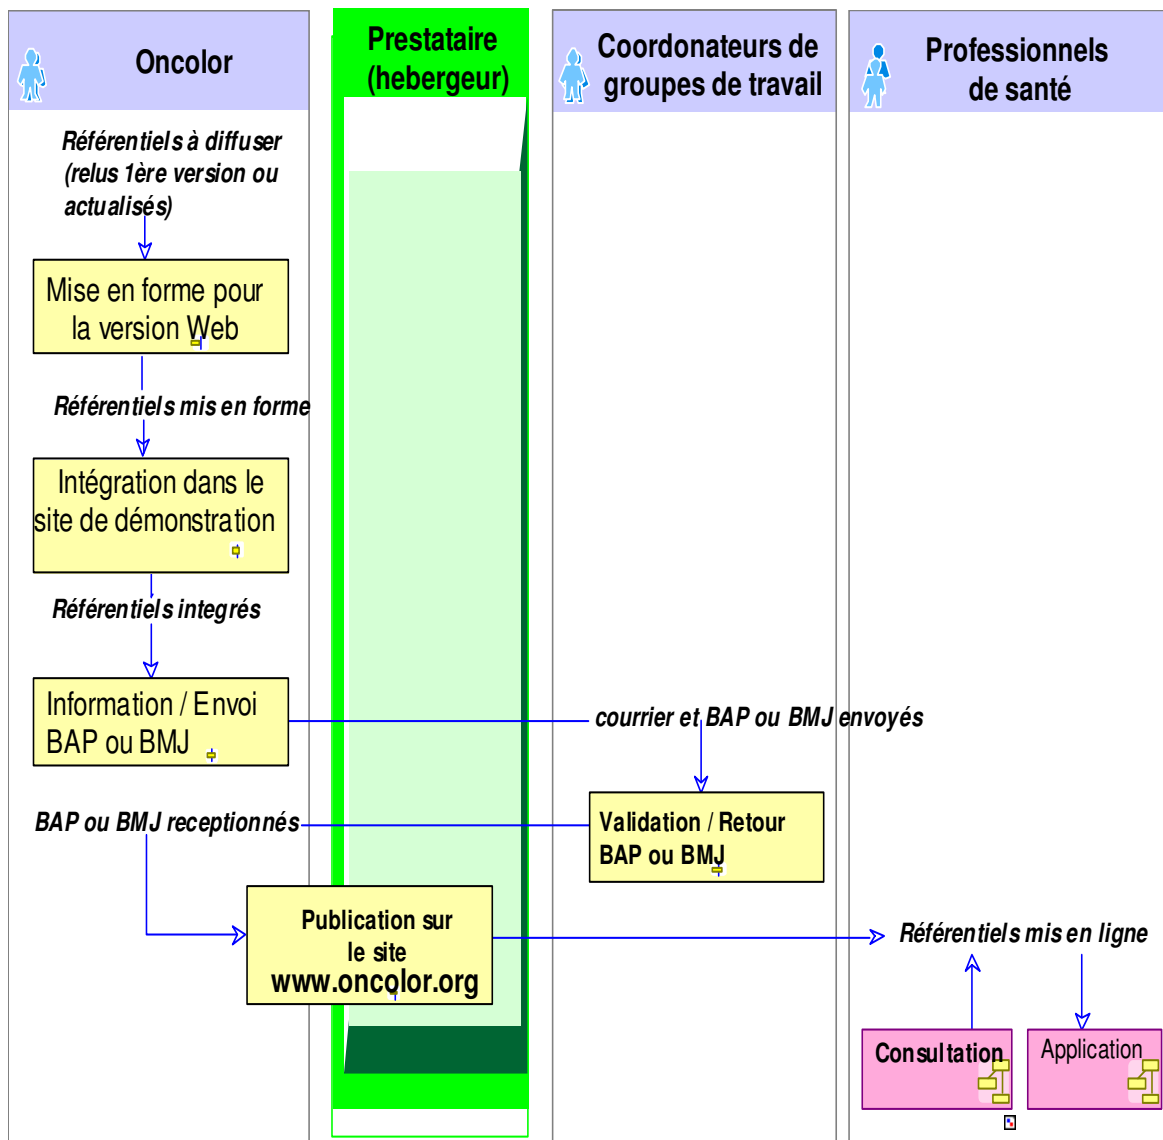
Oncolor

Prestataire (hebergeur)

Coordonateurs de groupes de travail

Professionnels de santé

Référentiels à diffuser (relus 1ère version ou actualisés)

Mise en forme pour la version Web

Référentiels mis en forme

Intégration dans le site de démonstration

Référentiels integrés

Information / Envoi BAP ou BMJ

courrier et BAP ou BMJ envoyés

BAP ou BMJ receptionnés

Validation / Retour BAP ou BMJ

Publication sur le site www.oncolor.org

Référentiels mis en ligne

Consultation

Application